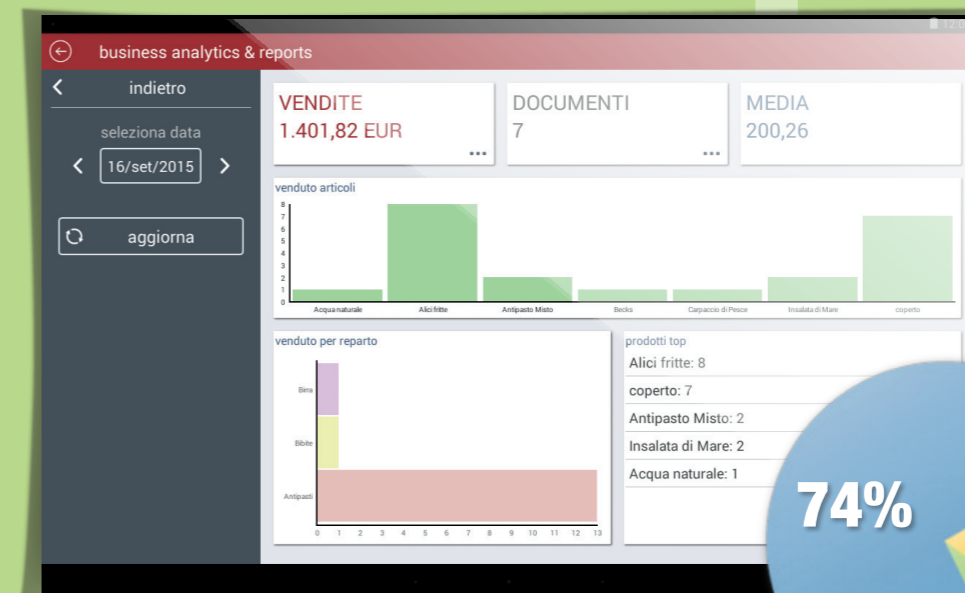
business analytics & reports

indietro

seleziona data

16/set/2015

aggiorna

VENDITE
1.401,82 EUR

DOCUMENTI
7

MEDIA
200,26

venduto articoli

8 7 6 5 4 3 2 1 0

Acqua naturale
Alici fritte
Antipasto Misto
Becks
Carpaccio di Pesce
Insalata di Mare
coperto

venduto per reparto

Birra
Bibite
Antipasti

0 1 2 3 4 5 6 7 8 9 10 11 12 13

prodotti top

Alici fritte: 8

coperto: 7

Antipasto Misto: 2

Insalata di Mare: 2

Acqua naturale: 1

74%